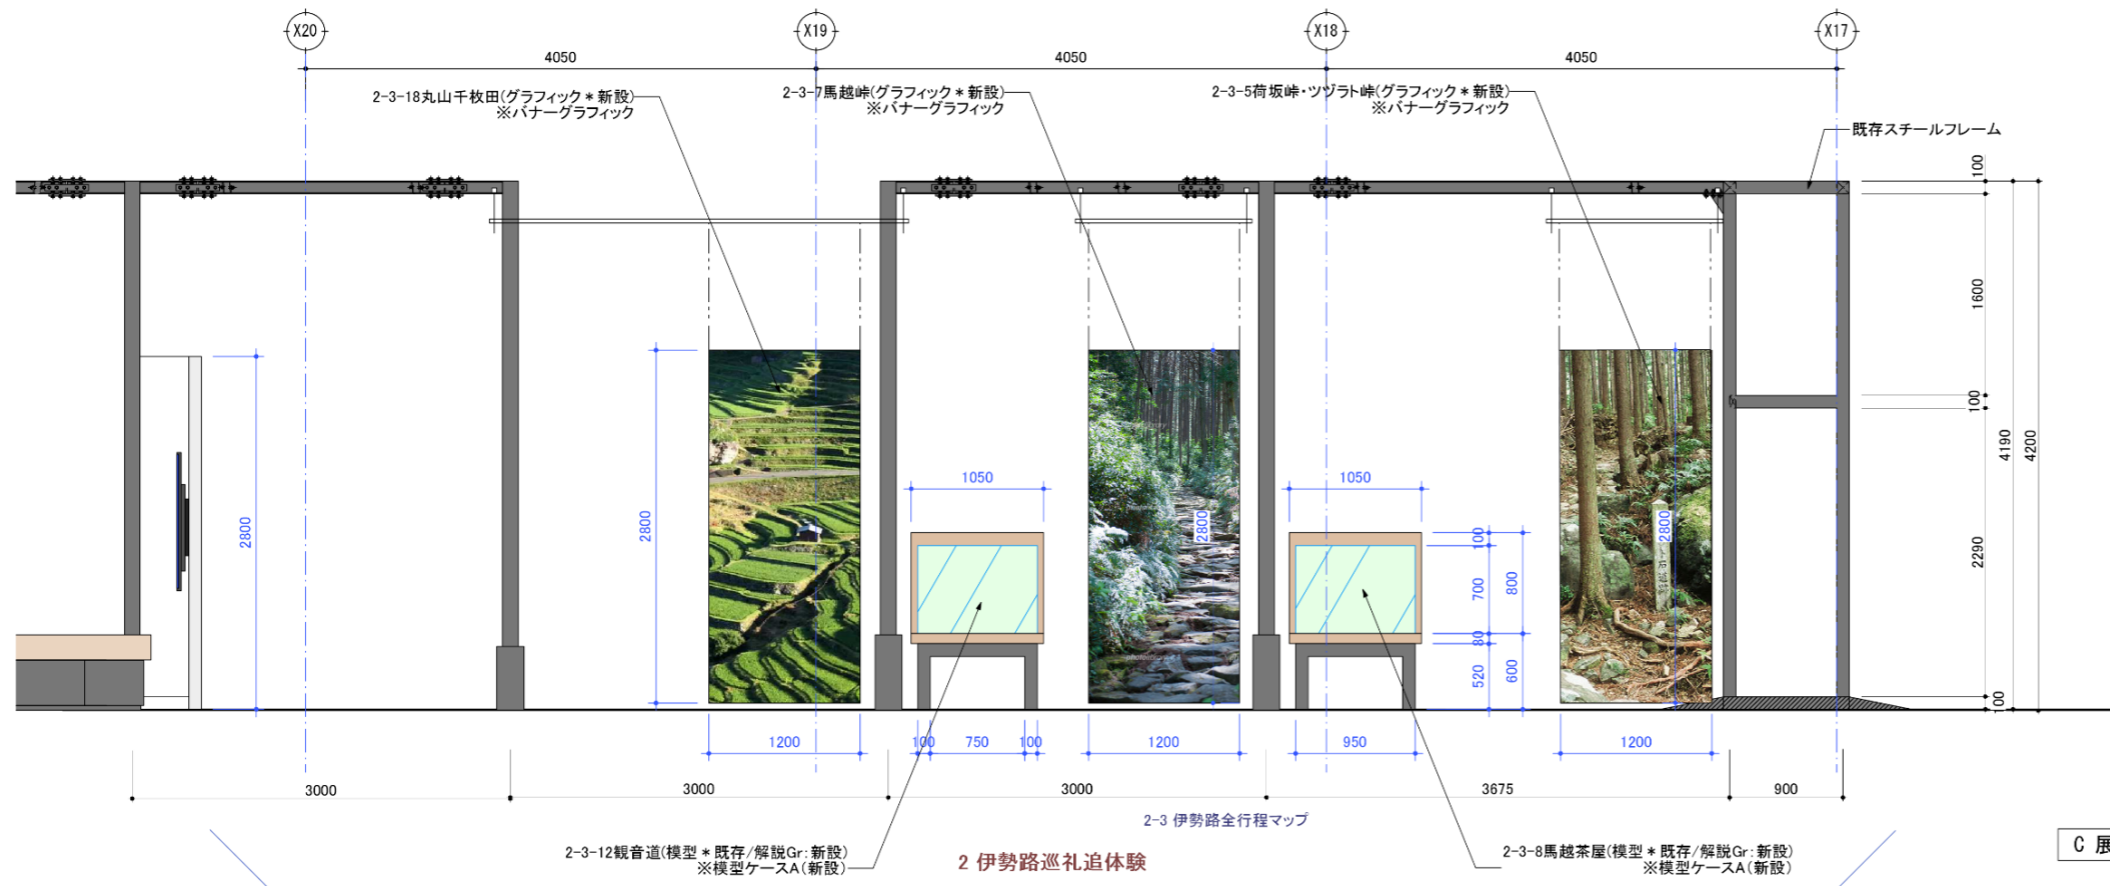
X20
X19
X18
X17
4050
4050
4050

2-3-18丸山千枚田(グラフィック＊新設)
※バナーグラフィック

2-3-7馬越峠(グラフィック＊新設)
※バナーグラフィック

2-3-5荷坂峠・ツヅラト峠(グラフィック＊新設)
※バナーグラフィック

既存スチールフレーム

100
1600
100
4190
4200
2290
100

2800
2800
2800
2800

1050
1050

100
700
800
80
520
600

1200
100
750
100
1200
950
1200

3000
3000
3000
3675
900

2-3 伊勢路全行程マップ

2-3-12観音道(模型＊既存/解説Gr:新設)
※模型ケースA(新設)

2 伊勢路巡礼追体験

2-3-8馬越茶屋(模型＊既存/解説Gr:新設)
※模型ケースA(新設)

C 展